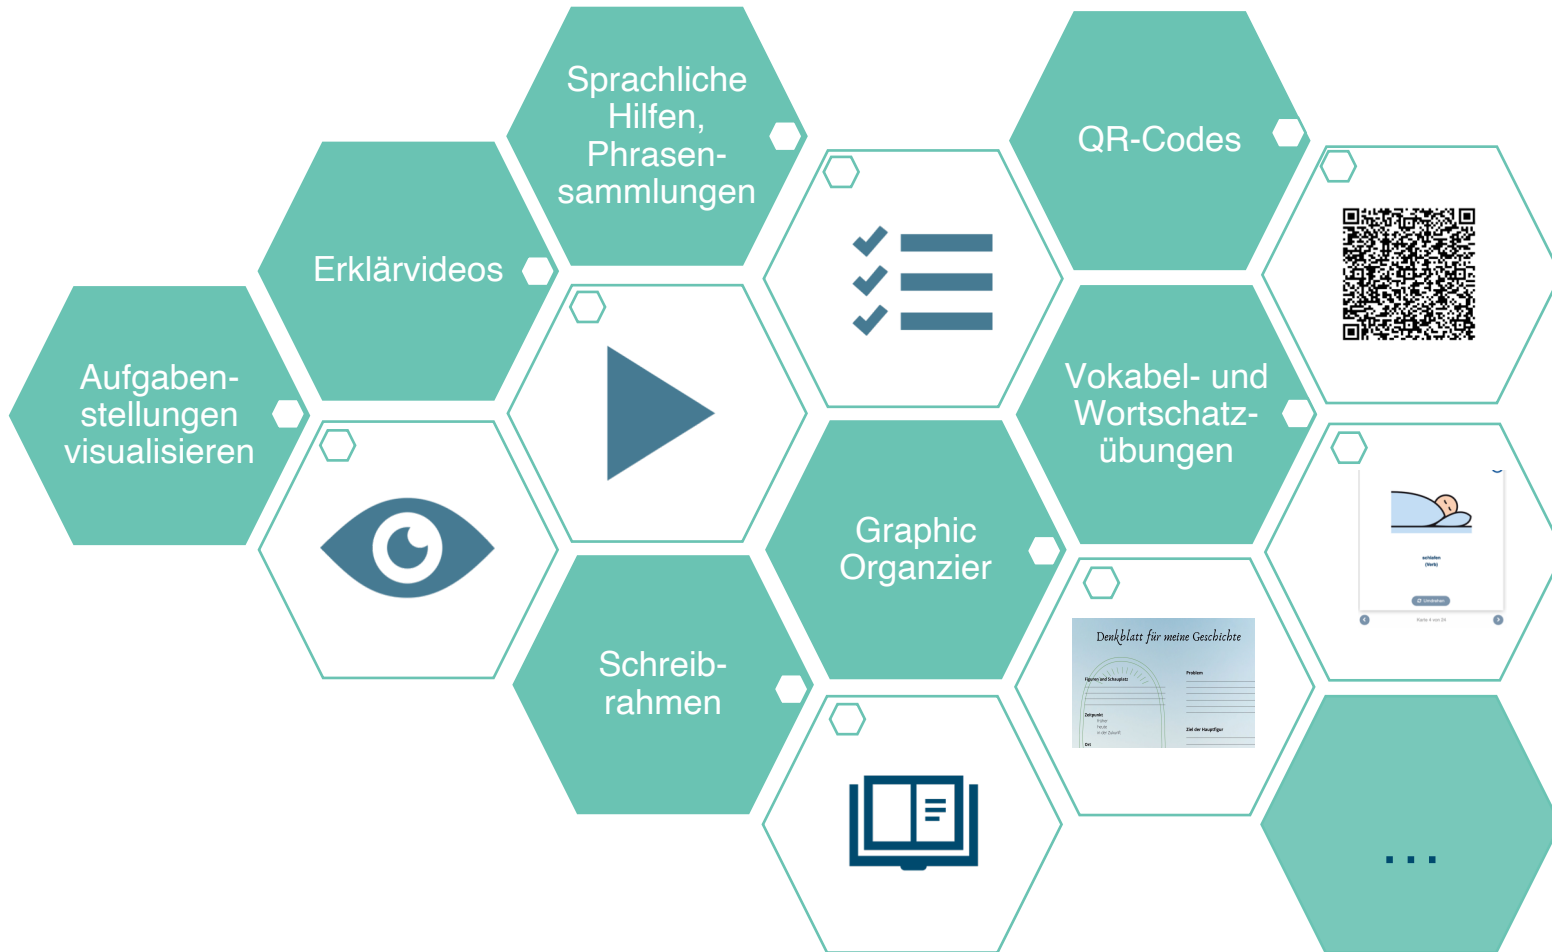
Sprachliche Hilfen, Phrasensammlungen

QR-Codes

Erklärvideos

Aufgabenstellungen visualisieren

Vokabel- und Wortschatzübungen

Graphic Organzier

schlafen
(Verb)

Umdrehen

Karte 4 von 24

Schreibrahmen

Denkblatt für meine Geschichte

Figuren und Schauplatz

Problem

Zeitpunkt
früher
heute
in der Zukunft

Ziel der Hauptfigur

Ort

...